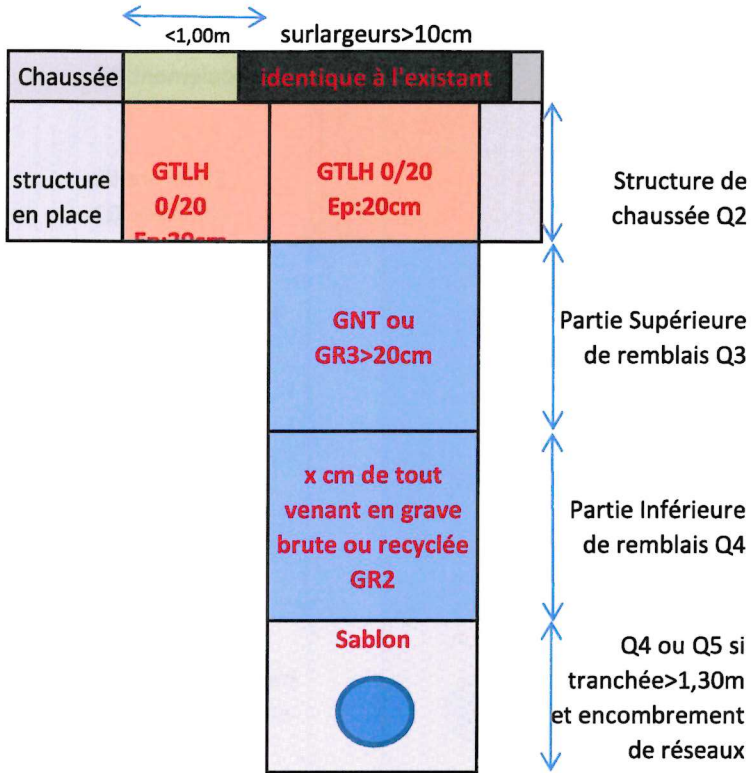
<1,00m

surlargeurs>10cm

Chaussée

identique à l'existant

structure en place

GTLH 0/20 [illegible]

GTLH 0/20 Ep:20cm

Structure de chaussée Q2

GNT ou GR3>20cm

Partie Supérieure de remblais Q3

x cm de tout venant en grave brute ou recyclée GR2

Partie Inférieure de remblais Q4

Sablon

Q4 ou Q5 si tranchée>1,30m et encombrement de réseaux